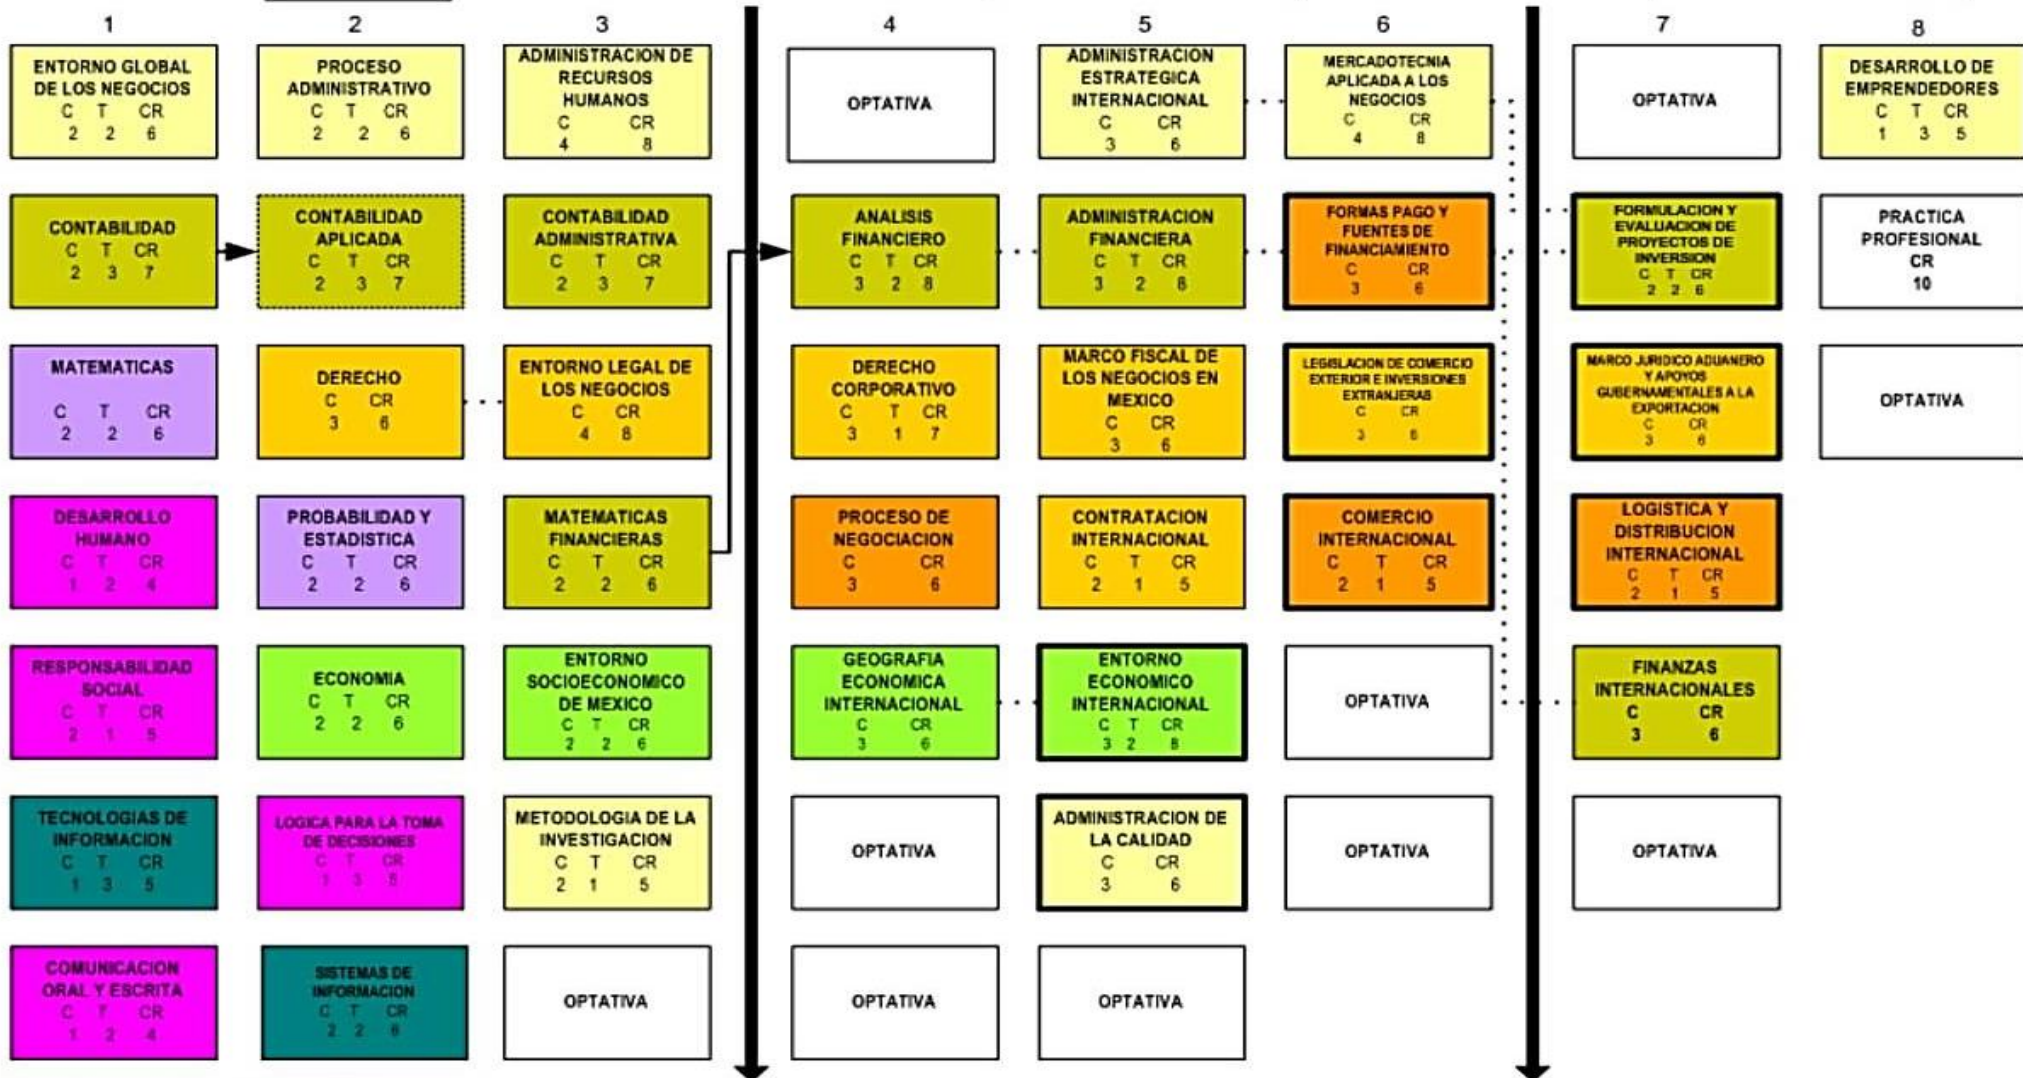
| 1 | 2 | 3 | 4 | 5 | 6 | 7 | 8 |
|---|---|---|---|---|---|---|---|
| ENTORNO GLOBAL DE LOS NEGOCIOS C T CR 2 2 6 | PROCESO ADMINISTRATIVO C T CR 2 2 6 | ADMINISTRACION DE RECURSOS HUMANOS C CR 4 8 | OPTATIVA | ADMINISTRACION ESTRATEGICA INTERNACIONAL C CR 3 6 | MERCADOTECNIA APLICADA A LOS NEGOCIOS C CR 4 8 | OPTATIVA | DESARROLLO DE EMPRENDEDORES C T CR 1 3 5 |
| CONTABILIDAD C T CR 2 3 7 | CONTABILIDAD APLICADA C T CR 2 3 7 | CONTABILIDAD ADMINISTRATIVA C T CR 2 3 7 | ANALISIS FINANCIERO C T CR 3 2 8 | ADMINISTRACION FINANCIERA C T CR 3 2 8 | FORMAS PAGO Y FUENTES DE FINANCIAMIENTO C CR 3 6 | FORMULACION Y EVALUACION DE PROYECTOS DE INVERSION C T CR 2 2 6 | PRACTICA PROFESIONAL CR 10 |
| MATEMATICAS C T CR 2 2 6 | DERECHO C CR 3 6 | ENTORNO LEGAL DE LOS NEGOCIOS C CR 4 8 | DERECHO CORPORATIVO C T CR 3 1 7 | MARCO FISCAL DE LOS NEGOCIOS EN MEXICO C CR 3 6 | LEGISLACION DE COMERCIO EXTERIOR E INVERSIONES EXTRANJERAS C CR 3 6 | MARCO JURIDICO ADUANERO Y APOYOS GUBERNAMENTALES A LA EXPORTACION C CR 3 6 | OPTATIVA |
| DESARROLLO HUMANO C T CR 1 2 4 | PROBABILIDAD Y ESTADISTICA C T CR 2 2 6 | MATEMATICAS FINANCIERAS C T CR 2 2 6 | PROCESO DE NEGOCIACION C CR 3 6 | CONTRATACION INTERNACIONAL C T CR 2 1 5 | COMERCIO INTERNACIONAL C T CR 2 1 5 | LOGISTICA Y DISTRIBUCION INTERNACIONAL C T CR 2 1 5 | |
| RESPONSABILIDAD SOCIAL C T CR 2 1 5 | ECONOMIA C T CR 2 2 6 | ENTORNO SOCIOECONOMICO DE MEXICO C T CR 2 2 6 | GEOGRAFIA ECONOMICA INTERNACIONAL C CR 3 6 | ENTORNO ECONOMICO INTERNACIONAL C T CR 3 2 8 | OPTATIVA | FINANZAS INTERNACIONALES C CR 3 6 | |
| TECNOLOGIAS DE INFORMACION C T CR 1 3 5 | LOGICA PARA LA TOMA DE DECISIONES C T CR 1 3 5 | METODOLOGIA DE LA INVESTIGACION C T CR 2 1 5 | OPTATIVA | ADMINISTRACION DE LA CALIDAD C CR 3 6 | OPTATIVA | OPTATIVA | |
| COMUNICACION ORAL Y ESCRITA C T CR 1 2 4 | SISTEMAS DE INFORMACION C T CR 2 2 6 | OPTATIVA | OPTATIVA | OPTATIVA | | | |